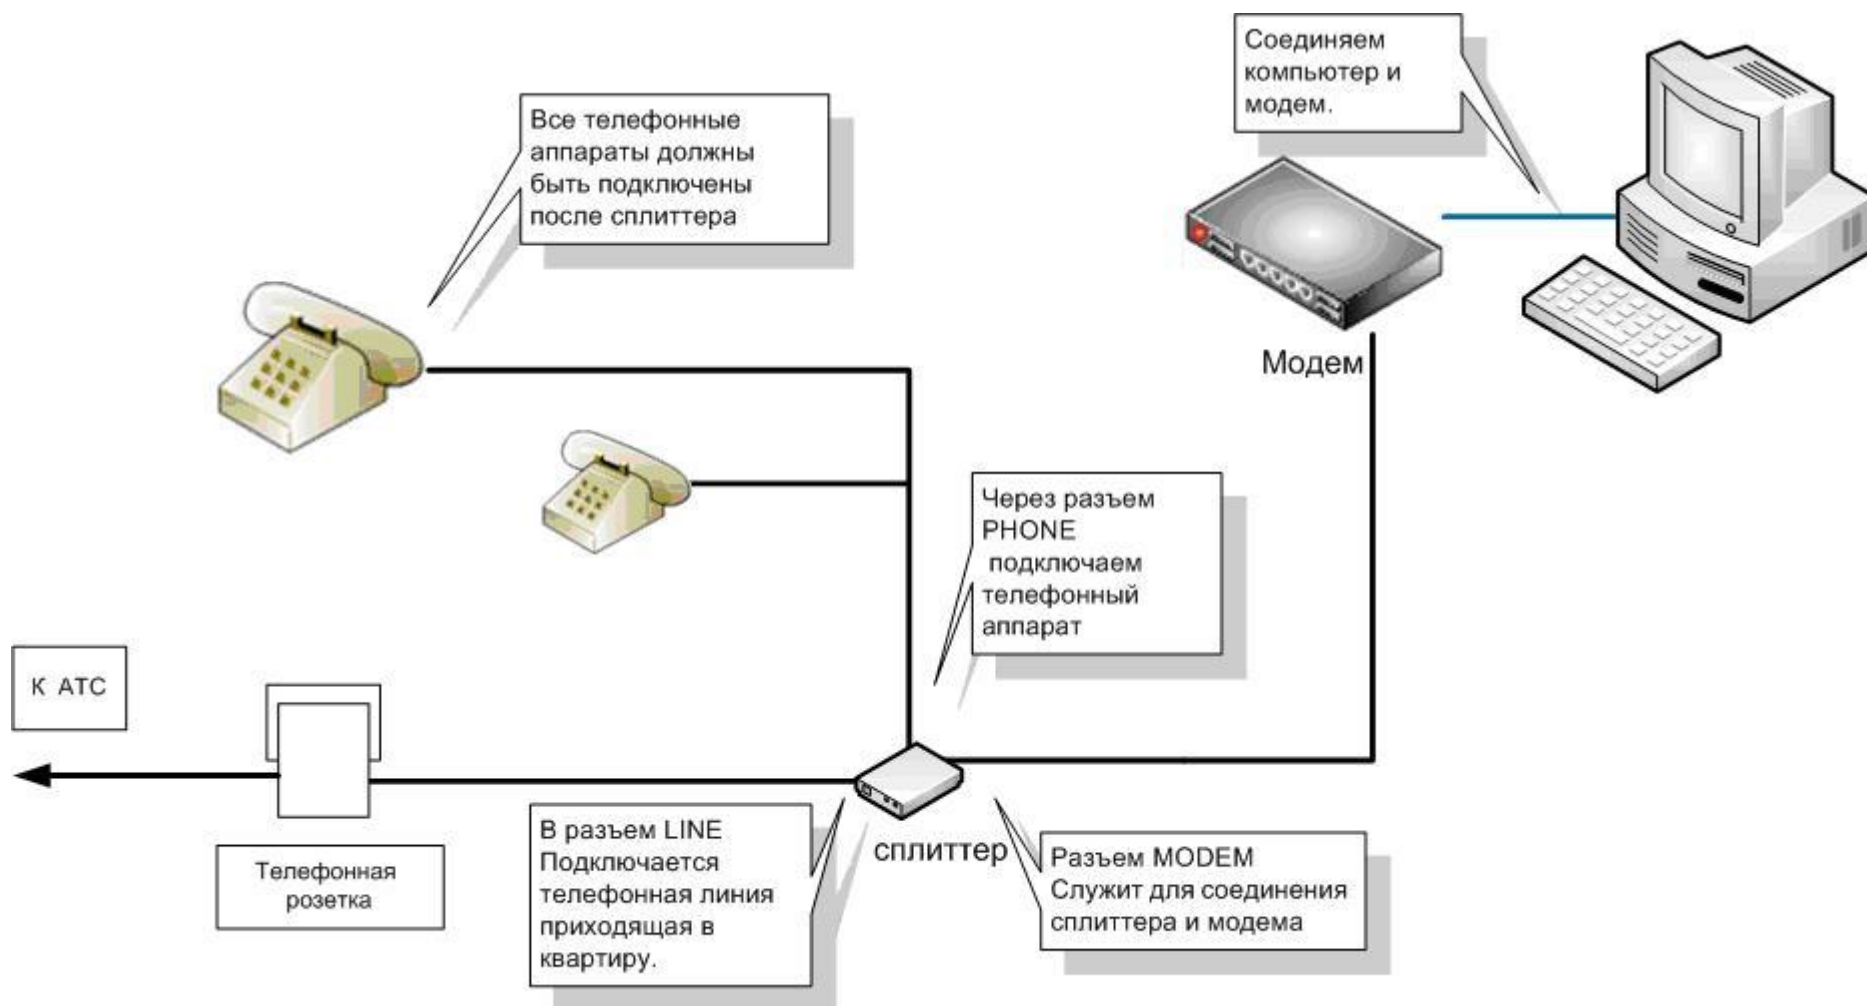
Соединяем компьютер и модем.

Все телефонные аппараты должны быть подключены после сплиттера

Модем

Через разъем PHONE подключаем телефонный аппарат

К АТС

Телефонная розетка

В разъем LINE Подключается телефонная линия приходящая в квартиру.

сплиттер

Разъем MODEM Служит для соединения сплиттера и модема